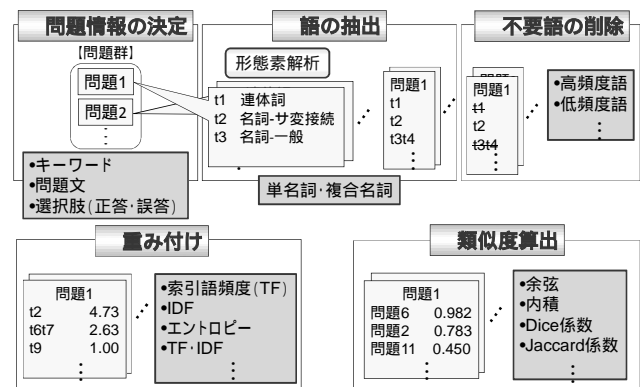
問題情報の決定

【問題群】

問題1

問題2

⋮

•キーワード
•問題文
•選択肢(正答･誤答)

語の抽出

形態素解析

t1 連体詞
t2 名詞-サ変接続
t3 名詞-一般

問題1
t1
t2
t3t4
⋮

単名詞･複合名詞

不要語の削除

問題1
t1
t2
t3t4
⋮

•高頻度語
•低頻度語
⋮

重み付け

問題1

| | |
|---|---|
| t2 | 4.73 |
| t6t7 | 2.63 |
| t9 | 1.00 |

⋮

•索引語頻度(TF)
•IDF
•エントロピー
•TF･IDF
⋮

類似度算出

問題1

| | |
|---|---|
| 問題6 | 0.982 |
| 問題2 | 0.783 |
| 問題11 | 0.450 |

⋮

•余弦
•内積
•Dice係数
•Jaccard係数
⋮